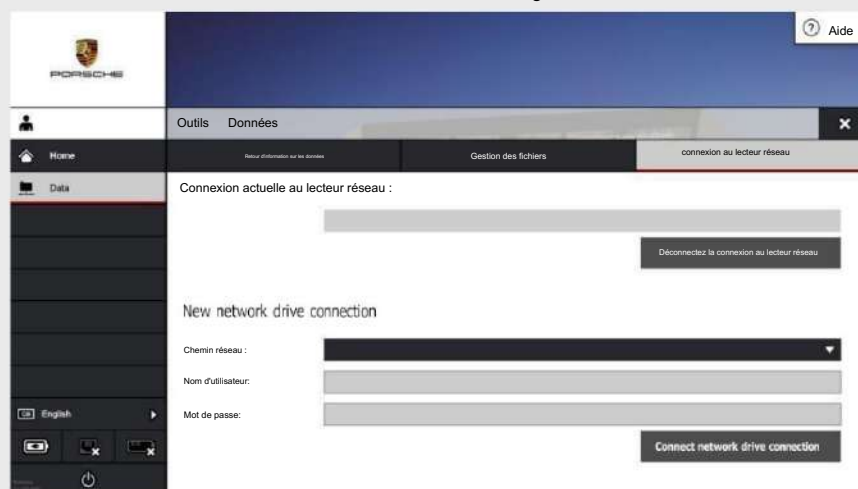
PORSCHE

Aide

Outils Données

Home

Data

Retour d'information sur les données

Gestion des fichiers

connexion au lecteur réseau

Connexion actuelle au lecteur réseau :

Déconnectez la connexion au lecteur réseau

New network drive connection

Chemin réseau :

Nom d'utilisateur:

Mot de passe:

Connect network drive connection

English